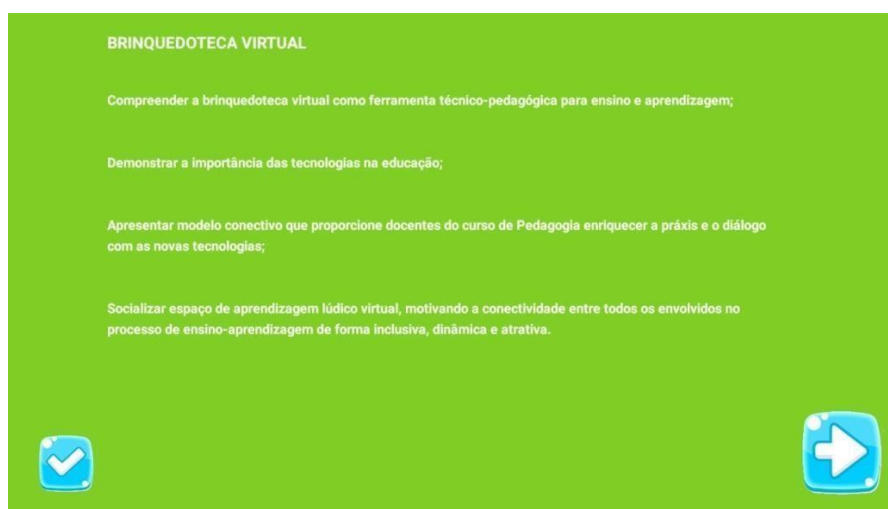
BRINQUEDOTECA VIRTUAL

Compreender a brinquedoteca virtual como ferramenta técnico-pedagógica para ensino e aprendizagem;

Demonstrar a importância das tecnologias na educação;

Apresentar modelo conectivo que proporcione docentes do curso de Pedagogia enriquecer a práxis e o diálogo com as novas tecnologias;

Socializar espaço de aprendizagem lúdico virtual, motivando a conectividade entre todos os envolvidos no processo de ensino-aprendizagem de forma inclusiva, dinâmica e atrativa.